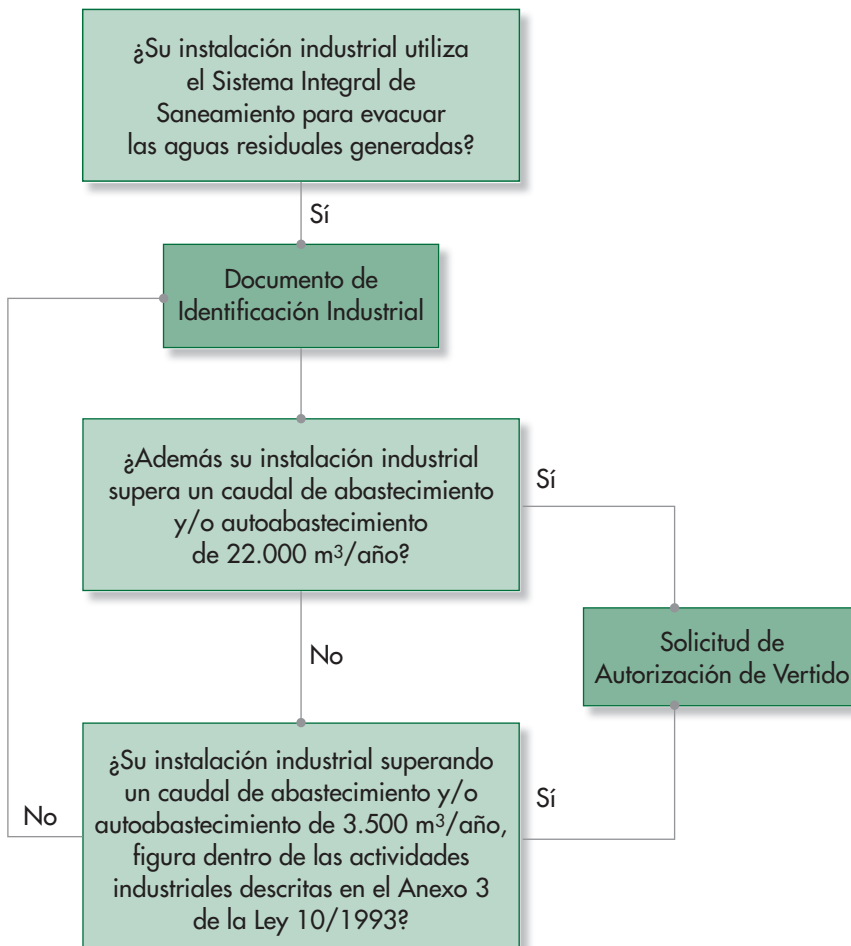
¿Su instalación industrial utiliza el Sistema Integral de Saneamiento para evacuar las aguas residuales generadas?

Sí

Documento de Identificación Industrial

¿Además su instalación industrial supera un caudal de abastecimiento y/o autoabastecimiento de 22.000 m$^3$/año?

Sí

Solicitud de Autorización de Vertido

No

¿Su instalación industrial superando un caudal de abastecimiento y/o autoabastecimiento de 3.500 m$^3$/año, figura dentro de las actividades industriales descritas en el Anexo 3 de la Ley 10/1993?

Sí

No